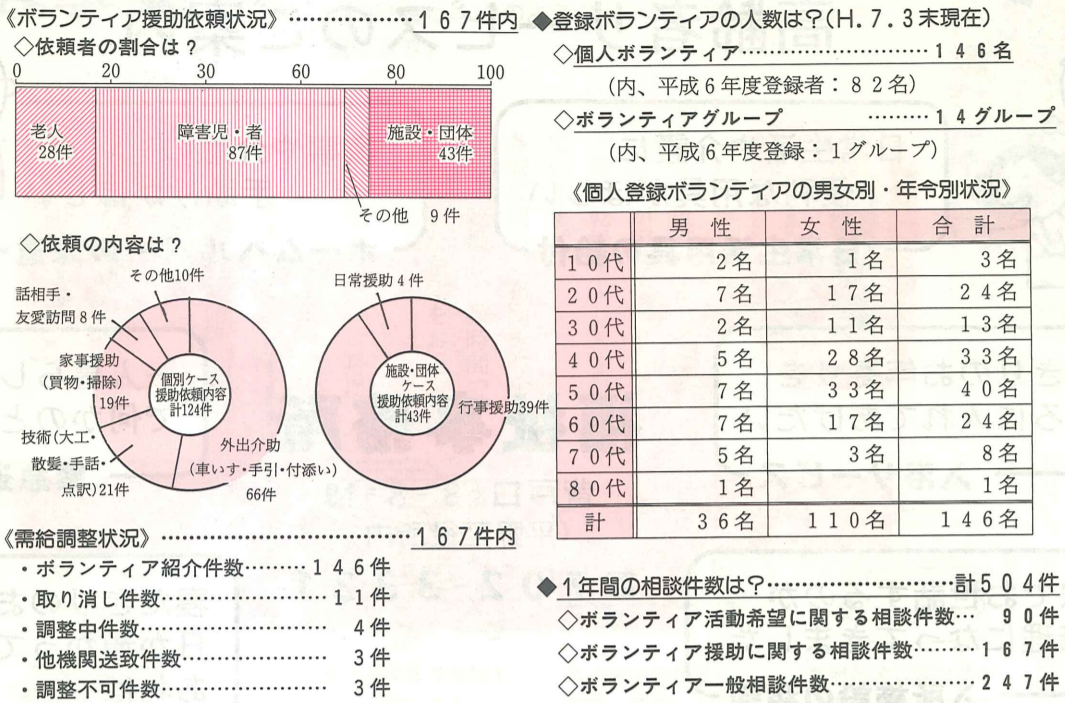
《ボランティア援助依頼状況》……………………167件内

◇依頼者の割合は？

0　20　30　60　80　100

老人 28件

障害児・者 87件

施設・団体 43件

その他　9件

◇依頼の内容は？

その他10件

話相手・友愛訪問８件

家事援助（買物・掃除）19件

技術（大工・散髪・手話・点訳）21件

個別ケース援助依頼内容計124件

外出介助（車いす・手引・付添い）66件

日常援助４件

施設・団体ケース援助依頼内容計43件

行事援助39件

《需給調整状況》……………………………167件内

・ボランティア紹介件数………146件

・取り消し件数……………………11件

・調整中件数………………………4件

・他機関送致件数…………………3件

・調整不可件数……………………3件

◆登録ボランティアの人数は？（H.7.3末現在）

◇個人ボランティア………………………146名

（内、平成６年度登録者：82名）

◇ボランティアグループ　………14グループ

（内、平成６年度登録：１グループ）

《個人登録ボランティアの男女別・年令別状況》

| | 男　性 | 女　性 | 合　計 |
|---|---|---|---|
| 10代 | 2名 | 1名 | 3名 |
| 20代 | 7名 | 17名 | 24名 |
| 30代 | 2名 | 11名 | 13名 |
| 40代 | 5名 | 28名 | 33名 |
| 50代 | 7名 | 33名 | 40名 |
| 60代 | 7名 | 17名 | 24名 |
| 70代 | 5名 | 3名 | 8名 |
| 80代 | 1名 | | 1名 |
| 計 | 36名 | 110名 | 146名 |

◆1年間の相談件数は？……………………計504件

◇ボランティア活動希望に関する相談件数…　90件

◇ボランティア援助に関する相談件数………167件

◇ボランティア一般相談件数…………………247件